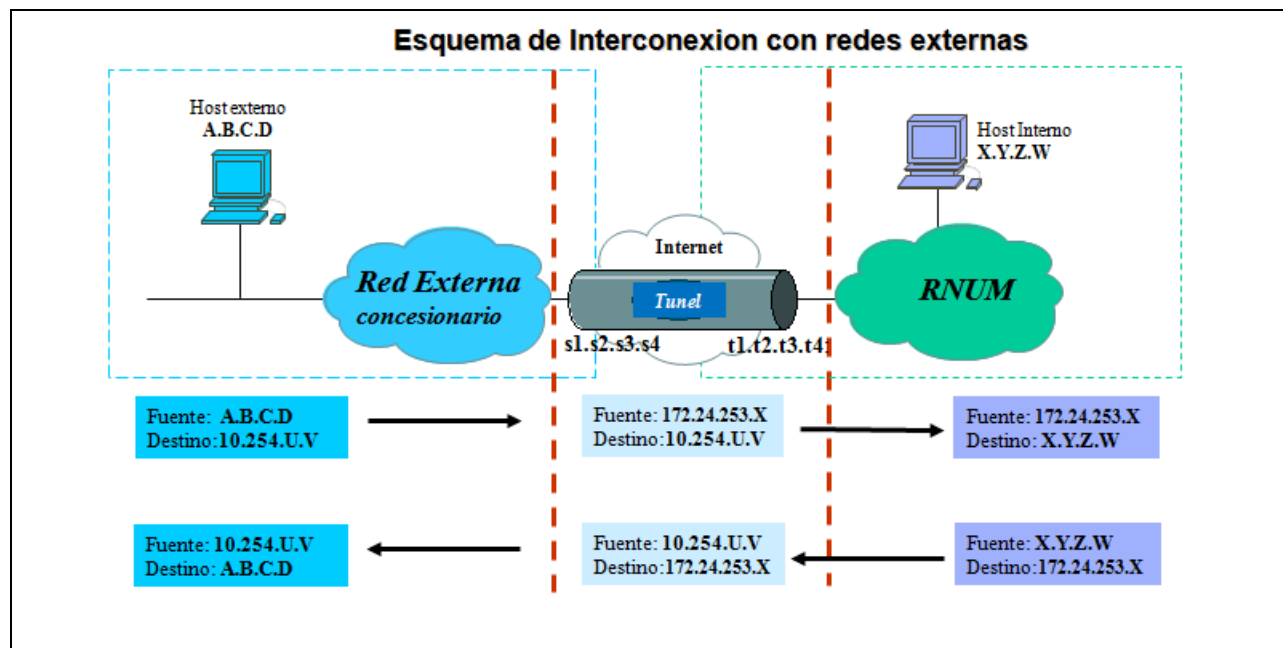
Esquema de Interconexion con redes externas

Host externo
A.B.C.D

Host Interno
X.Y.Z.W

Internet

Red Externa
concesionario

Tunel

RNUM

s1.s2.s3.s4

t1.t2.t3.t4

Fuente: A.B.C.D
Destino:10.254.U.V

Fuente: 172.24.253.X
Destino:10.254.U.V

Fuente: 172.24.253.X
Destino: X.Y.Z.W

Fuente: 10.254.U.V
Destino: A.B.C.D

Fuente: 10.254.U.V
Destino:172.24.253.X

Fuente: X.Y.Z.W
Destino:172.24.253.X